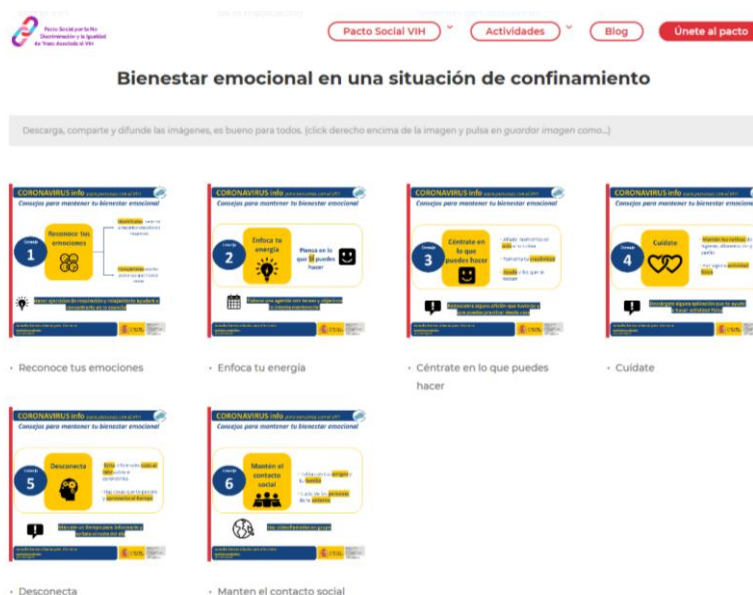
Pacto Social por la No Discriminación y la Igualdad de Trato Asociada al VIH

Pacto Social VIH

Actividades

Blog

Únete al pacto

Bienestar emocional en una situación de confinamiento

Descarga, comparte y difunde las imágenes, es bueno para todos. (click derecho encima de la imagen y pulsa en guardar imagen como...)

CORONAVIRUS info para personas con el VIH
Consejos para mantener tu bienestar emocional
Consejo 1
Reconoce tus emociones

· Reconoce tus emociones

CORONAVIRUS info para personas con el VIH
Consejos para mantener tu bienestar emocional
Consejo 2
Enfoca tu energía
Piensa en lo que sí puedes hacer

· Enfoca tu energía

CORONAVIRUS info para personas con el VIH
Consejos para mantener tu bienestar emocional
Consejo 3
Céntrate en lo que puedes hacer

· Céntrate en lo que puedes hacer

CORONAVIRUS info para personas con el VIH
Consejos para mantener tu bienestar emocional
Consejo 4
Cuídate

· Cuídate

CORONAVIRUS info para personas con el VIH
Consejos para mantener tu bienestar emocional
Consejo 5
Desconecta

· Desconecta

CORONAVIRUS info para personas con el VIH
Consejos para mantener tu bienestar emocional
Consejo 6
Mantén el contacto social

· Manten el contacto social